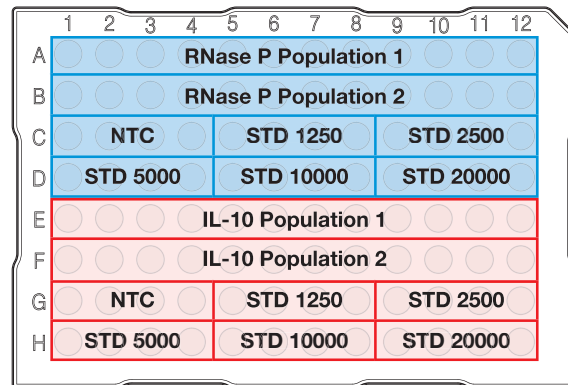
1 2 3 4 5 6 7 8 9 10 11 12

A RNase P Population 1
B RNase P Population 2
C NTC STD 1250 STD 2500
D STD 5000 STD 10000 STD 20000
E IL-10 Population 1
F IL-10 Population 2
G NTC STD 1250 STD 2500
H STD 5000 STD 10000 STD 20000